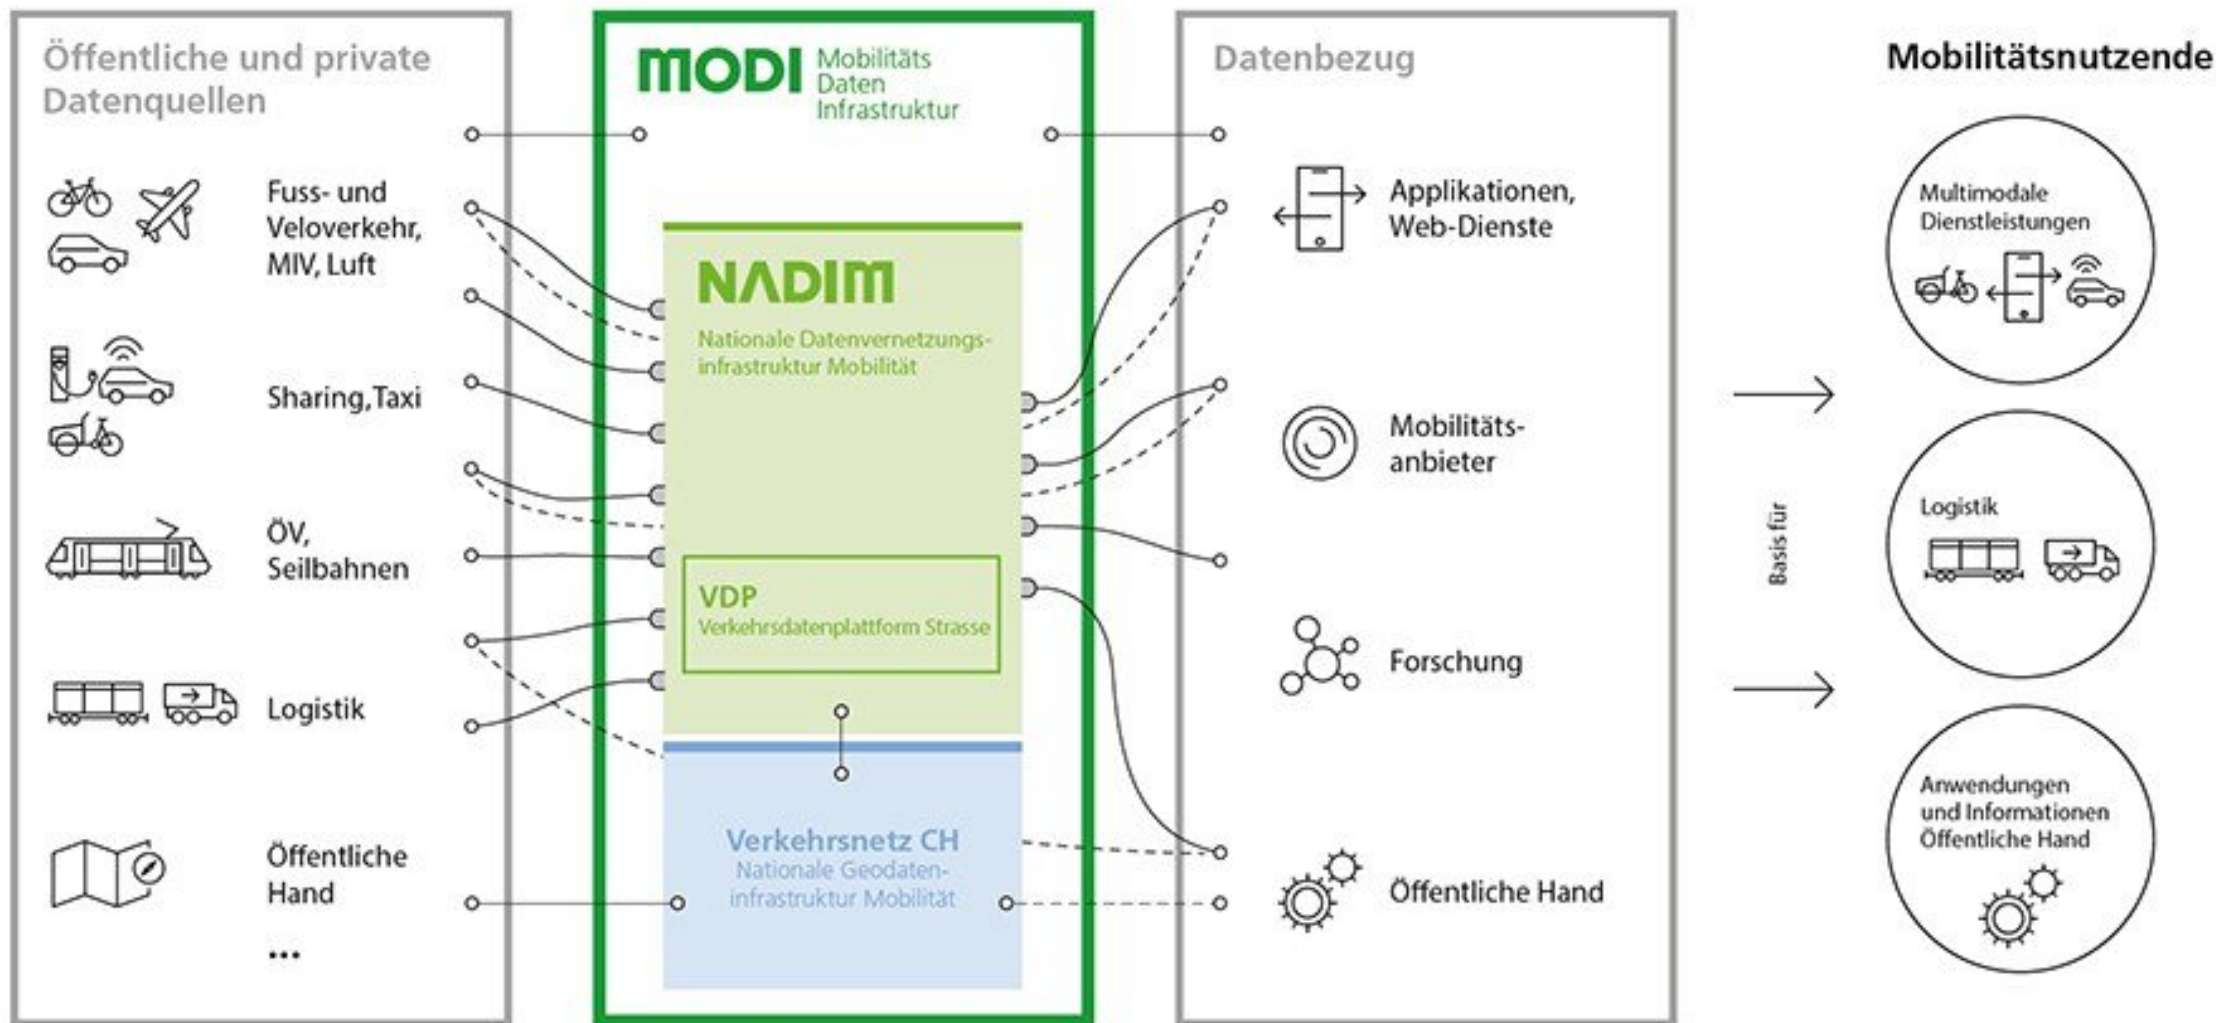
Öffentliche und private Datenquellen

Fuss- und Veloverkehr, MIV, Luft

Sharing, Taxi

ÖV, Seilbahnen

Logistik

Öffentliche Hand

...

MODI Mobilitäts Daten Infrastruktur

NADIM

Nationale Datenvernetzungsinfrastruktur Mobilität

VDP

Verkehrsdatenplattform Strasse

Verkehrsnetz CH

Nationale Geodateninfrastruktur Mobilität

Datenbezug

Applikationen, Web-Dienste

Mobilitätsanbieter

Forschung

Öffentliche Hand

Basis für

Mobilitätsnutzende

Multimodale Dienstleistungen

Logistik

Anwendungen und Informationen Öffentliche Hand